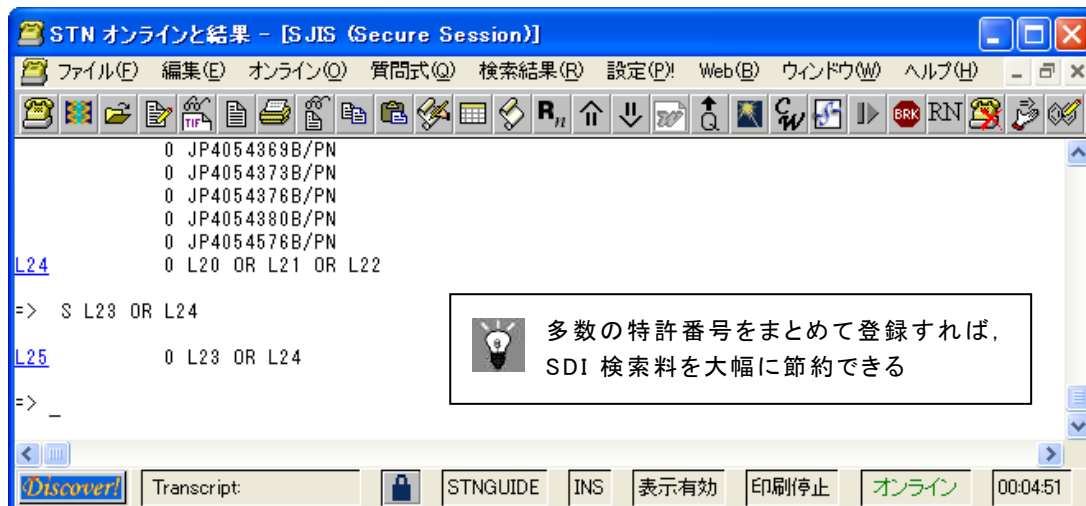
STN オンラインと結果 - [SJIS (Secure Session)]

ファイル(F) 編集(E) オンライン(O) 質問式(Q) 検索結果(R) 設定(P)! Web(B) ウィンドウ(W) ヘルプ(H)

0 JP4054369B/PN
0 JP4054373B/PN
0 JP4054376B/PN
0 JP4054380B/PN
0 JP4054576B/PN
L24 0 L20 OR L21 OR L22

=> S L23 OR L24

L25 0 L23 OR L24

=> _

多数の特許番号をまとめて登録すれば，SDI 検索料を大幅に節約できる

Discover! Transcript: STNGUIDE INS 表示有効 印刷停止 オンライン 00:04:51